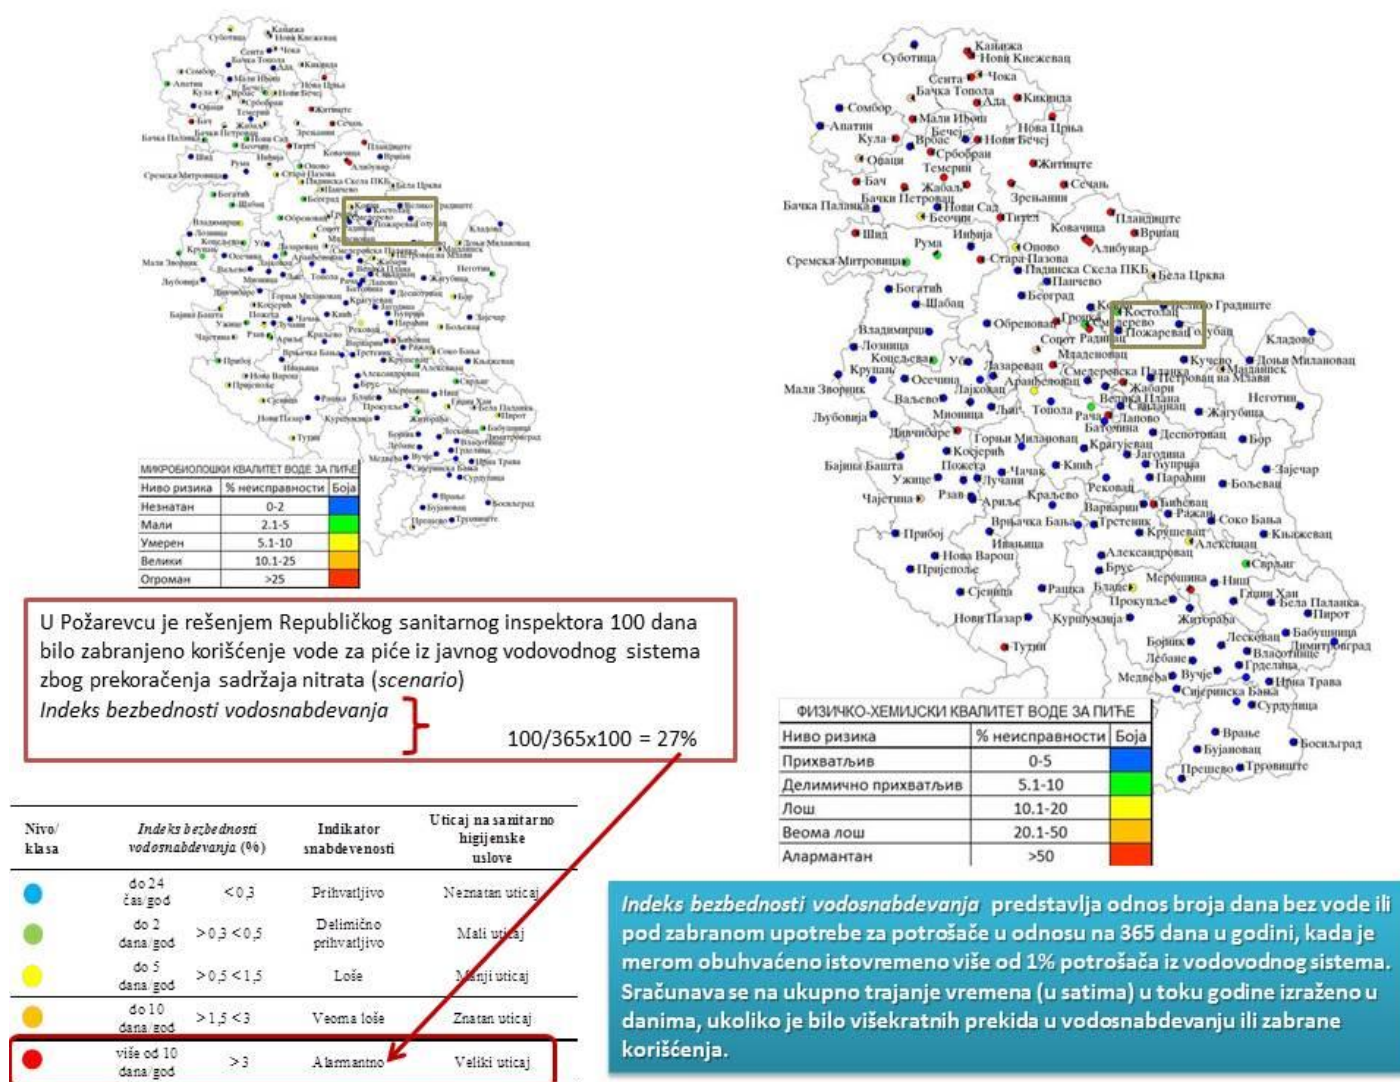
МИКРОБИОЛОШКИ КВАЛИТЕТ ВОДЕ ЗА ПИЋЕ

| Ниво ризика | % неисправности | Боја |
|---|---|---|
| Незнатан | 0-2 | |
| Мали | 2.1-5 | |
| Умерен | 5.1-10 | |
| Велики | 10.1-25 | |
| Огроман | >25 | |

U Požarevcu je rešenjem Republičkog sanitarnog inspektora 100 dana bilo zabranjeno korišćenje vode za piće iz javnog vodovodnog sistema zbog prekoračenja sadržaja nitrata (scenario)
Indeks bezbednosti vodosnabdevanja } 100/365x100 = 27%

| Nivo/klasa | Indeks bezbednosti vodosnabdevanja (%) | | Indikator snabdevenosti | Uticaj na sanitarno higijenske uslove |
|---|---|---|---|---|
| | do 24 čas/god | < 0,3 | Prihvatljivo | Neznatan uticaj |
| | do 2 dana/god | > 0,3 < 0,5 | Delimično prihvatljivo | Mali uticaj |
| | do 5 dana/god | > 0,5 < 1,5 | Loše | Manji uticaj |
| | do 10 dana/god | > 1,5 < 3 | Veoma loše | Znatan uticaj |
| | više od 10 dana/god | > 3 | Alarmantno | Veliki uticaj |

Кањижа, Нови Кнежевац, Суботица, Сента, Чока, Бачка Топола, Ада, Кикинда, Сомбор, Мали Иђош, Апатин, Бечеј, Нова Црња, Кула, Врбас, Нови Бечеј, Оџаци, Србобран, Темерин, Житиште, Бач, Жабаљ, Сечањ, Бачки Петровац, Зрењанин, Бачка Паланка, Нови Сад, Беочин, Тител, Пландиште, Ковачица, Шид, Рума, Инђија, Вршац, Алибунар, Опово, Сремска Митровица, Стара Пазова, Пађинска Скела ПКБ, Бела Црква, Панчево, Богатић, Шабац, Београд, Ковин, Костолац, Велико Градиште, Гроцка, Пожаревац, Голубац, Обреновац, Смедерево, Кладово, Владимирци, Сопот, Лозница, Младеновац, Коцељева, Уб, Кучево, Доњи Милановац, Крупањ, Лазаревац, Смедеревска Паланка, Мајданпек, Осечина, Аранђеловац, Жабари, Петровац на Млави, Мали Зворник, Љиг, Лајковац, Велика Плана, Ваљево, Свилајнац, Неготин, Мионица, Топола, Рача, Лапово, Жагубица, Љубовија, Баточина, Деспотовац, Бор, Дивчибаре, Горњи Милановац, Крагујевац, Јагодина, Косјерић, Ћуприја, Зајечар, Бајина Башта, Пожега, Чачак, Кнић, Параћин, Ужице, Лучани, Рековац, Бољевац, Чајетина, Ариље, Краљево, Варварин, Ћићевац, Ражањ, Пријепоље, Соко Бања, Врњачка Бања, Трстеник, Крушевац, Алексинац, Књажевац, Прибој, Ивањица, Нова Варош, Александровац, Сврљиг, Брус, Мерошина, Ниш, Сјеница, Рашка, Блаце, Прокупље, Гаџин Хан, Бела Паланка, Пирот, Нови Пазар, Куршумлија, Житорађа, Тутин, Лесковац, Бабушница, Бојник, Димитровград, Власотинце, Лебане, Грделица, Медвеђа, Вучје, Црна Трава, Сијеринска Бања, Сурдулица, Врање, Босилеград, Бујановац, Прешево, Трговиште

ФИЗИЧКО-ХЕМИЈСКИ КВАЛИТЕТ ВОДЕ ЗА ПИЋЕ

| Ниво ризика | % неисправности | Боја |
|---|---|---|
| Прихватљив | 0-5 | |
| Делимично прихватљив | 5.1-10 | |
| Лош | 10.1-20 | |
| Веома лош | 20.1-50 | |
| Алармантан | >50 | |

Indeks bezbednosti vodosnabdevanja predstavlja odnos broja dana bez vode ili pod zabranom upotrebe za potrošače u odnosu na 365 dana u godini, kada je merom obuhvaćeno istovremeno više od 1% potrošača iz vodovodnog sistema. Sračunava se na ukupno trajanje vremena (u satima) u toku godine izraženo u danima, ukoliko je bilo višekratnih prekida u vodosnabdevanju ili zabrane korišćenja.